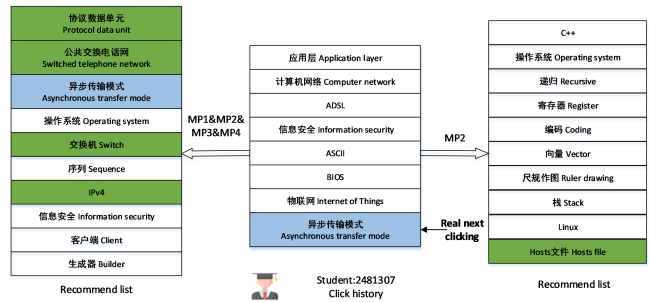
协议数据单元
Protocol data unit

公共交换电话网
Switched telephone network

异步传输模式
Asynchronous transfer mode

操作系统 Operating system

交换机 Switch

序列 Sequence

IPv4

信息安全 Information security

客户端 Client

生成器 Builder

Recommend list

MP1&MP2&
MP3&MP4

应用层 Application layer

计算机网络 Computer network

ADSL

信息安全 Information security

ASCII

BIOS

物联网 Internet of Things

异步传输模式
Asynchronous transfer mode

Student:2481307
Click history

MP2

Real next
clicking

C++

操作系统 Operating system

递归 Recursive

寄存器 Register

编码 Coding

向量 Vector

尺规作图 Ruler drawing

栈 Stack

Linux

Hosts文件 Hosts file

Recommend list